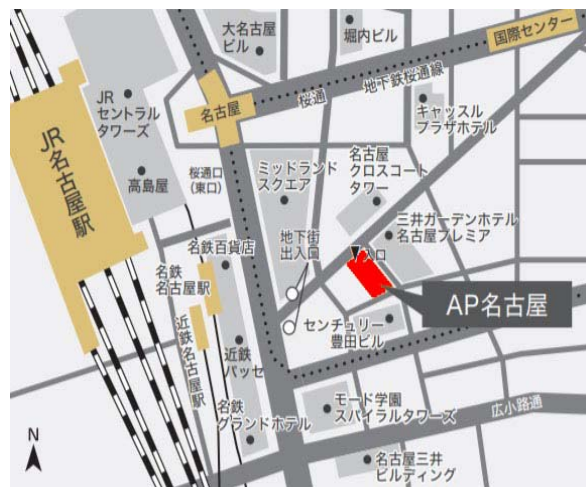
大名古屋ビル

堀内ビル

国際センター

地下鉄桜通線

JRセントラルタワーズ

名古屋

桜通

キャッスルプラザホテル

JR名古屋駅

桜通口(東口)

ミッドランドスクエア

名古屋クロスコートタワー

高島屋

三井ガーデンホテル名古屋プレミア

名鉄百貨店

地下街出入口

入口

名鉄名古屋駅

AP名古屋

近鉄名古屋駅

近鉄パッセ

センチュリー豊田ビル

名鉄グランドホテル

モード学園スパイラルタワーズ

広小路通

N

名古屋三井ビルディング